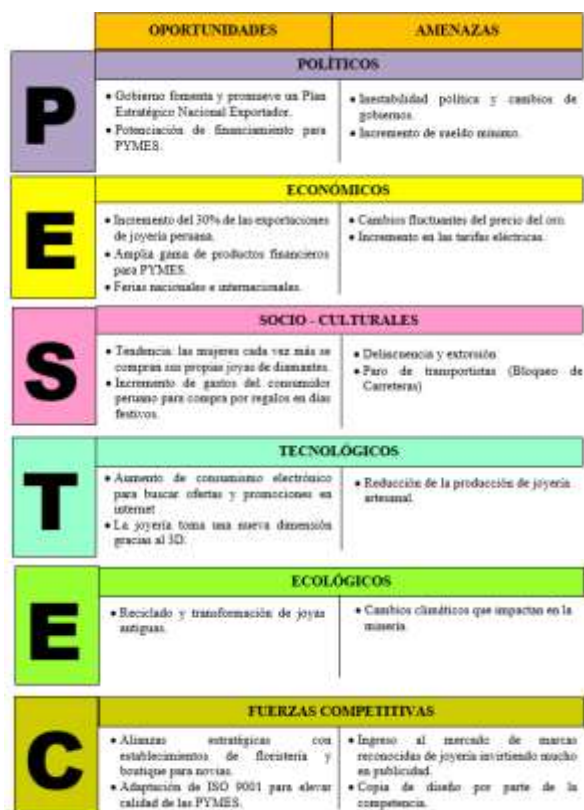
| | OPORTUNIDADES | AMENAZAS |
|---|---|---|
| P | POLÍTICOS | |
| | • Gobierno fomenta y promueve un Plan Estratégico Nacional Exportador. • Potenciación de financiamiento para PYMES. | • Inestabilidad política y cambios de gobiernos. • Incremento de sueldo mínimo. |
| E | ECONÓMICOS | |
| | • Incremento del 30% de las exportaciones de joyería peruana. • Amplia gama de productos financieros para PYMES. • Ferias nacionales e internacionales. | • Cambios fluctuantes del precio del oro. • Incremento en las tarifas eléctricas. |
| S | SOCIO - CULTURALES | |
| | • Tendencia: las mujeres cada vez más se compran sus propias joyas de diamantes. • Incremento de gastos del consumidor peruano para compra por regalos en días festivos. | • Delincuencia y extorsión. • Paro de transportistas (Bloqueo de Carreteras) |
| T | TECNOLÓGICOS | |
| | • Aumento de consumismo electrónico para buscar ofertas y promociones en internet. • La joyería toma una nueva dimensión gracias al 3D. | • Reducción de la producción de joyería artesanal. |
| E | ECOLÓGICOS | |
| | • Reciclado y transformación de joyas antiguas. | • Cambios climáticos que impactan en la minería. |
| C | FUERZAS COMPETITIVAS | |
| | • Alianzas estratégicas con establecimientos de floristería y boutique para novias. • Adaptación de ISO 9001 para elevar calidad de las PYMES. | • Ingreso al mercado de marcas reconocidas de joyería invirtiendo mucho en publicidad. • Copia de diseño por parte de la competencia. |